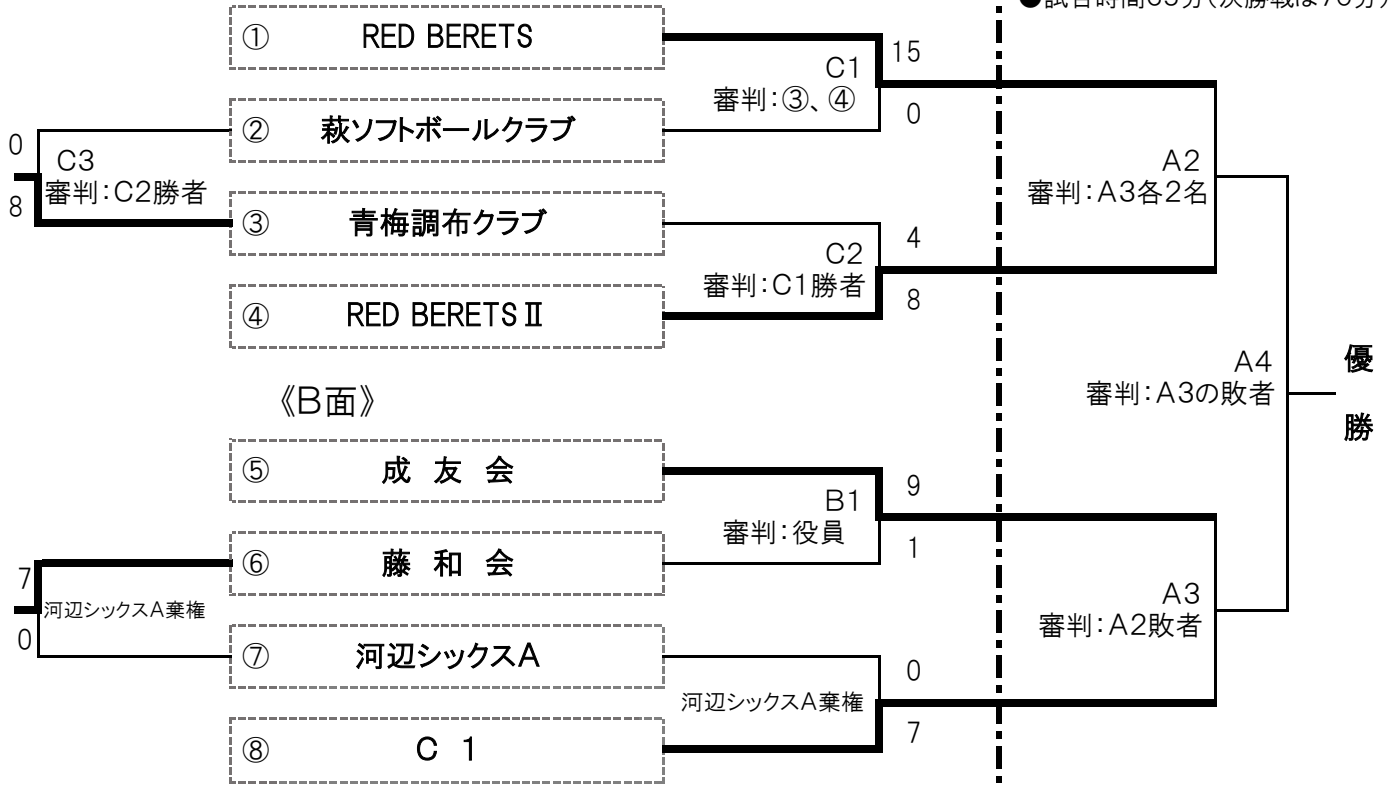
●試合時間 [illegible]

① RED BERETS

C1
審判:③、④

15

0

② 萩ソフトボールクラブ

0

C3
審判:C2勝者

8

③ 青梅調布クラブ

C2
審判:C1勝者

4

8

④ RED BERETS Ⅱ

A2
審判:A3各2名

A4
審判:A3の敗者

優

勝

《B面》

⑤ 成 友 会

B1
審判:役員

9

1

⑥ 藤 和 会

7

河辺シックスA棄権

0

⑦ 河辺シックスA

A3
審判:A2敗者

河辺シックスA棄権

0

7

⑧ C 1